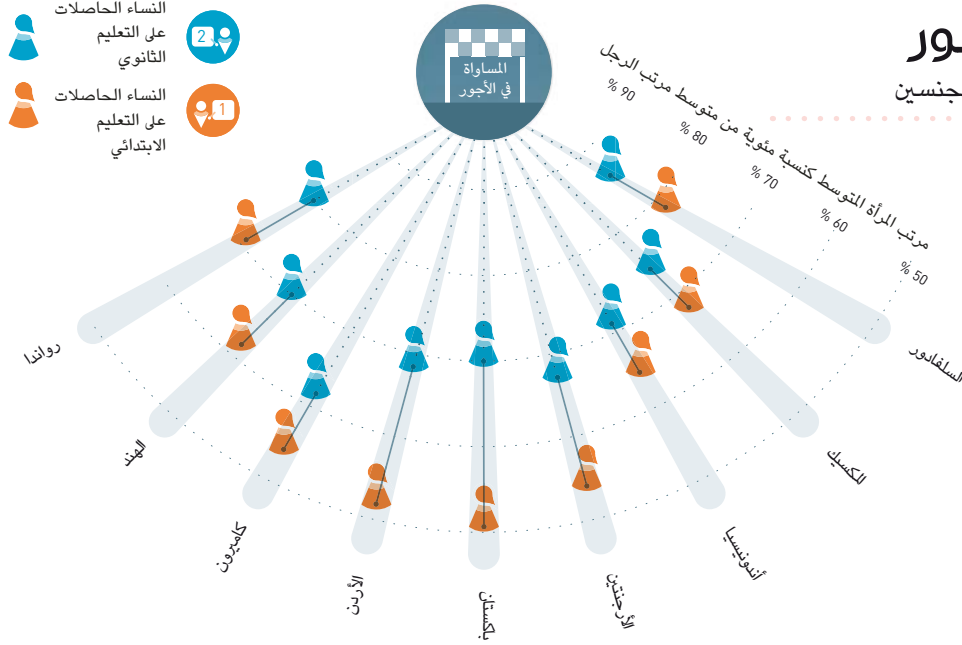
النساء الحاصلات على التعليم الثانوي

النساء الحاصلات على التعليم الابتدائي

المساواة في الأجور

ور
جنسين

مرتب المرأة المتوسط كنسبة مئوية من متوسط مرتب الرجل

% 90
% 80
% 70
% 60
% 50

رواندا
الهند
كاميرون
الأردن
باكستان
الأرجنتين
أندونيسيا
المكسيك
السلفادور